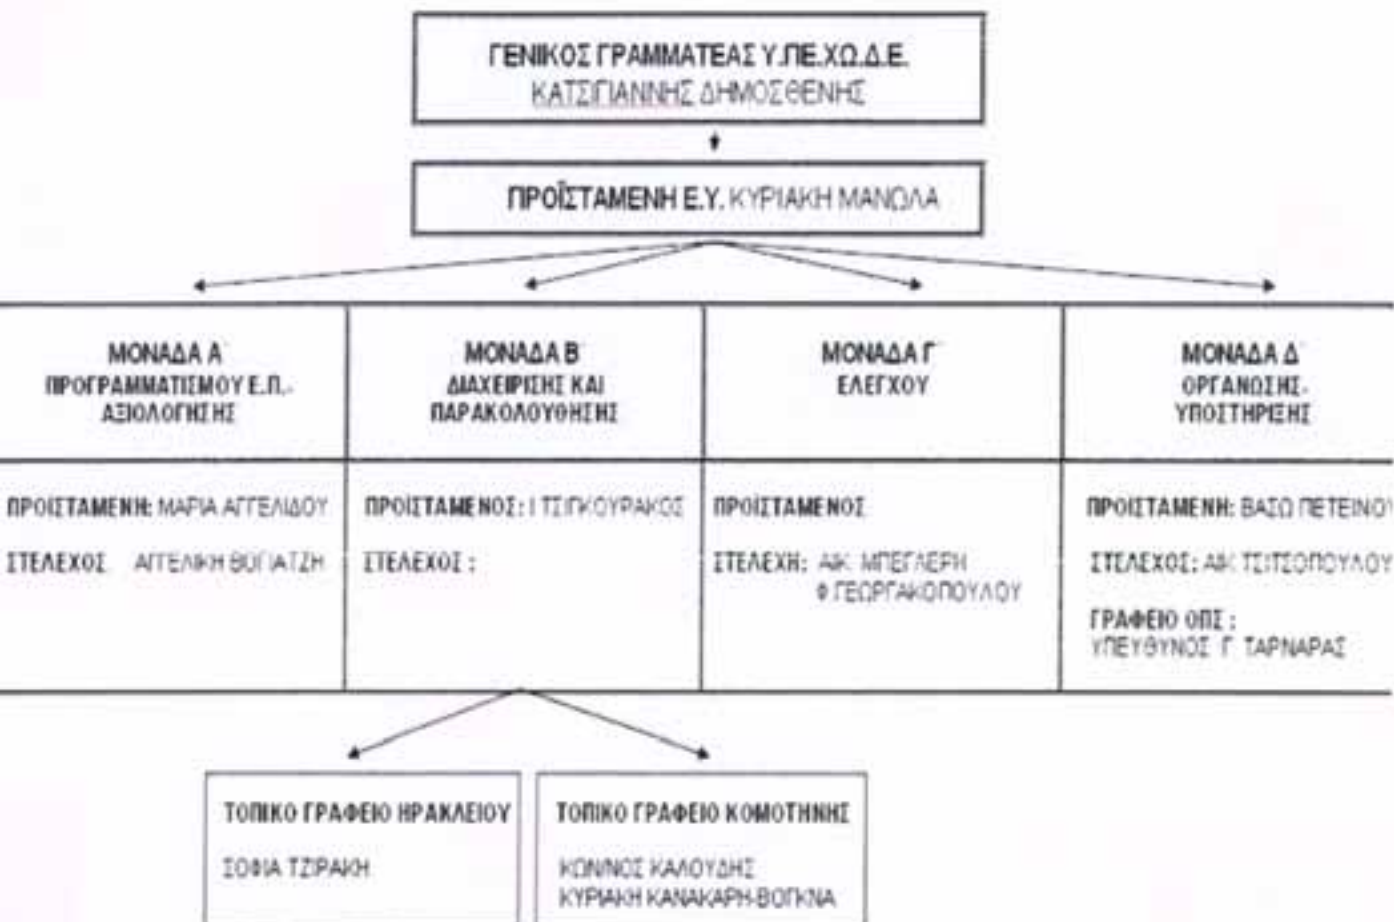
ΓΕΝΙΚΟΣ ΓΡΑΜΜΑΤΕΑΣ Υ.ΠΕ.ΧΩ.Δ.Ε.
ΚΑΤΣΙΓΙΑΝΝΗΣ ΔΗΜΟΣΘΕΝΗΣ

ΠΡΟΪΣΤΑΜΕΝΗ Ε.Υ. ΚΥΡΙΑΚΗ ΜΑΝΩΛΑ

| ΜΟΝΑΔΑ Α΄ ΠΡΟΓΡΑΜΜΑΤΙΣΜΟΥ Ε.Π.- ΑΞΙΟΛΟΓΗΣΗΣ | ΜΟΝΑΔΑ Β΄ ΔΙΑΧΕΙΡΙΣΗΣ ΚΑΙ ΠΑΡΑΚΟΛΟΥΘΗΣΗΣ | ΜΟΝΑΔΑ Γ΄ ΕΛΕΓΧΟΥ | ΜΟΝΑΔΑ Δ΄ ΟΡΓΑΝΩΣΗΣ- ΥΠΟΣΤΗΡΙΞΗΣ |
|---|---|---|---|
| ΠΡΟΪΣΤΑΜΕΝΗ: ΜΑΡΙΑ ΑΓΓΕΛΙΔΟΥ ΣΤΕΛΕΧΟΣ ΑΓΓΕΛΙΚΗ ΘΥΓΑΤΖΗ | ΠΡΟΪΣΤΑΜΕΝΟΣ: Ι ΤΣΙΓΚΟΥΡΑΚΟΣ ΣΤΕΛΕΧΟΣ: | ΠΡΟΪΣΤΑΜΕΝΟΣ ΣΤΕΛΕΧΗ: ΑΙΚ. ΜΠΕΓΛΕΡΗ Φ.ΓΕΩΡΓΑΚΟΠΟΥΛΟΥ | ΠΡΟΪΣΤΑΜΕΝΗ: ΒΑΣΩ ΠΕΤΕΙΝΟ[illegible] ΣΤΕΛΕΧΟΣ: ΑΙΚ ΤΣΙΤΣΟΠΟΥΛΟΥ ΓΡΑΦΕΙΟ ΟΠΣ: ΥΠΕΥΘΥΝΟΣ Γ. ΤΑΡΝΑΡΑΣ |

ΤΟΠΙΚΟ ΓΡΑΦΕΙΟ ΗΡΑΚΛΕΙΟΥ
ΣΟΦΙΑ ΤΖΙΡΑΚΗ

ΤΟΠΙΚΟ ΓΡΑΦΕΙΟ ΚΟΜΟΤΗΝΗΣ
ΚΩΝ/ΝΟΣ ΚΑΛΟΥΔΗΣ
ΚΥΡΙΑΚΗ ΚΑΝΑΚΑΡΗ-ΒΟΓΚΝΑ